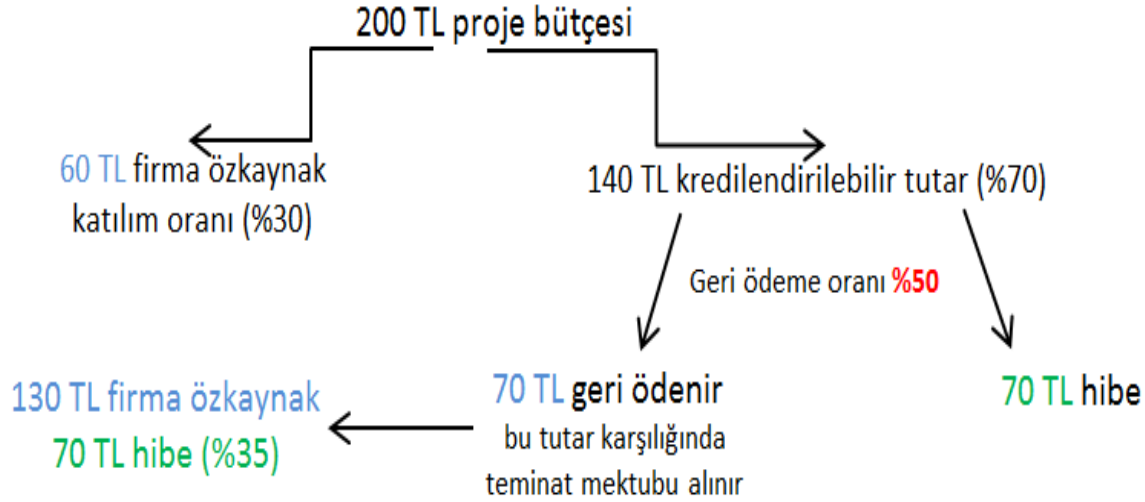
200 TL proje bütçesi

60 TL firma özkaynak katılım oranı (%30)

140 TL kredilendirilebilir tutar (%70)

Geri ödeme oranı %50

70 TL geri ödenir
bu tutar karşılığında teminat mektubu alınır

70 TL hibe

130 TL firma özkaynak
70 TL hibe (%35)